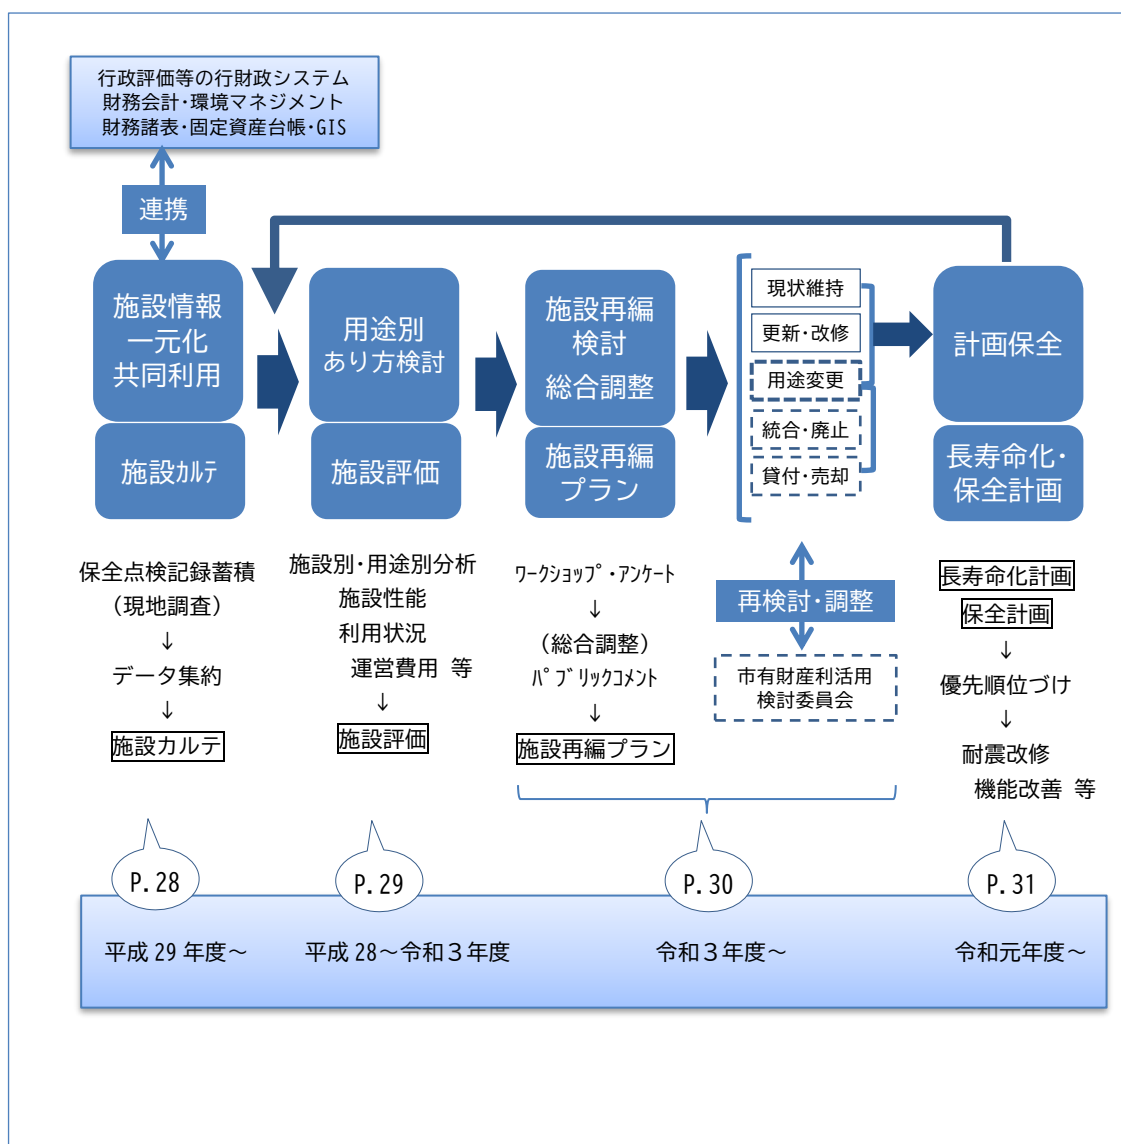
行政評価等の行財政システム
財務会計・環境マネジメント
財務諸表・固定資産台帳・GIS

連携

施設情報
一元化
共同利用

施設カルテ

用途別
あり方検討

施設評価

施設再編
検討
総合調整

施設再編
プラン

現状維持
更新・改修
用途変更
統合・廃止
貸付・売却

計画保全

長寿命化・
保全計画

保全点検記録蓄積
（現地調査）
↓
データ集約
↓
施設カルテ

施設別・用途別分析
施設性能
利用状況
運営費用 等
↓
施設評価

ワークショップ・アンケート
↓
（総合調整）
パブリックコメント
↓
施設再編プラン

再検討・調整

市有財産利活用
検討委員会

長寿命化計画
保全計画
↓
優先順位づけ
↓
耐震改修
機能改善 等

P.28
P.29
P.30
P.31

平成 29 年度～
平成 28～令和３年度
令和３年度～
令和元年度～